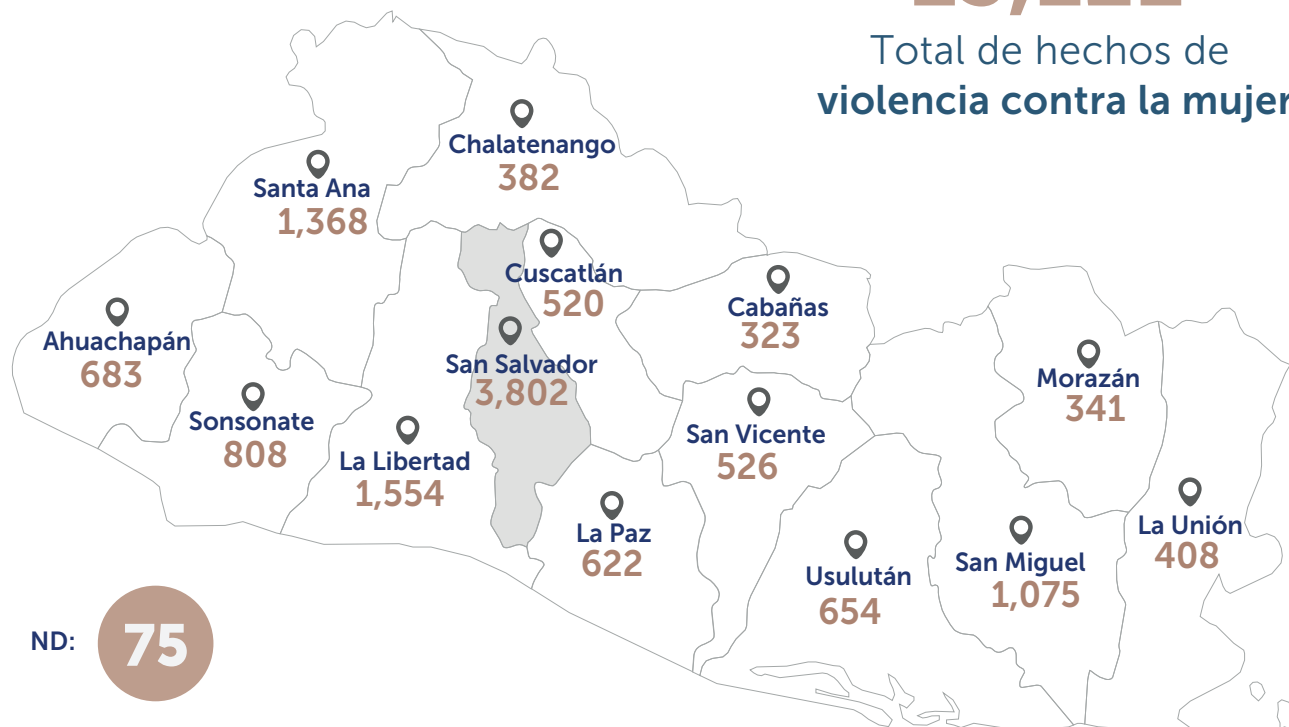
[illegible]

Total de hechos de
violencia contra la mujer

Chalatenango
382

Santa Ana
1,368

Cuscatlán
520

Cabañas
323

Ahuachapán
683

San Salvador
3,802

Morazán
341

Sonsonate
808

La Libertad
1,554

San Vicente
526

La Paz
622

La Unión
408

San Miguel
1,075

Usulután
654

ND:
75